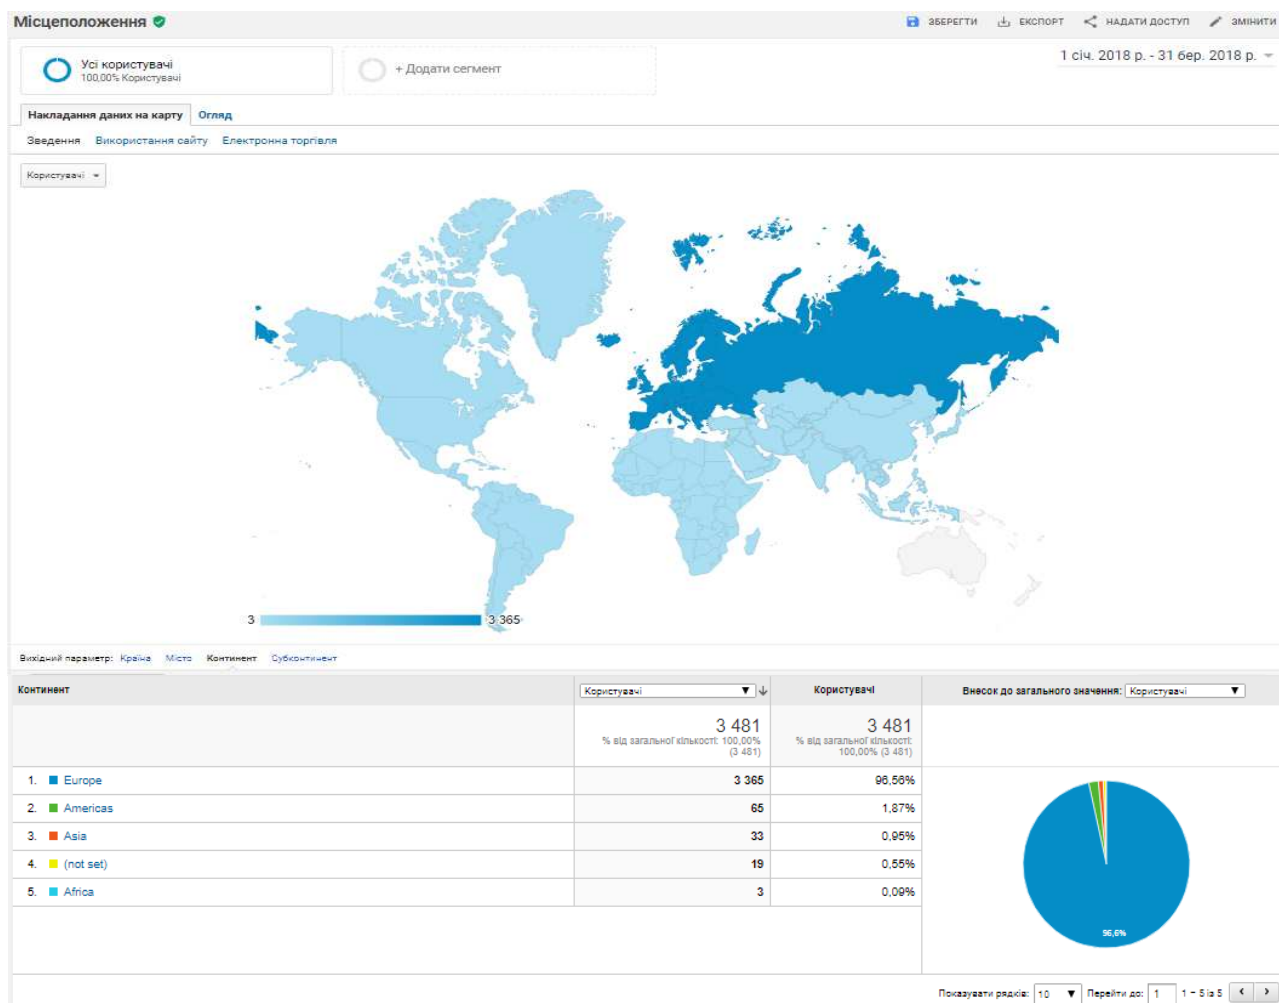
Місцеположення

ЗБЕРЕГТИ ЕКСПОРТ НАДАТИ ДОСТУП ЗМІНИТИ

Усі користувачі
100,00% Користувачі

+ Додати сегмент

1 січ. 2018 р. - 31 бер. 2018 р.

Накладання даних на карту Огляд

Зведення Використання сайту Електронна торгівля

Користувачі

3 3 365

Вихідний параметр: Країна Місто Континент Субконтинент

| Континент | Користувачі | Користувачі | Внесок до загального значення: Користувачі |
|---|---|---|---|
| | 3 481 % від загальної кількості: 100,00% (3 481) | 3 481 % від загальної кількості: 100,00% (3 481) | |
| 1. Europe | 3 365 | 96,66% | |
| 2. Americas | 65 | 1,87% | |
| 3. Asia | 33 | 0,95% | |
| 4. (not set) | 19 | 0,55% | |
| 5. Africa | 3 | 0,09% | |

96,6%

Показувати рядків: 10 Перейти до: 1 1 - 5 із 5